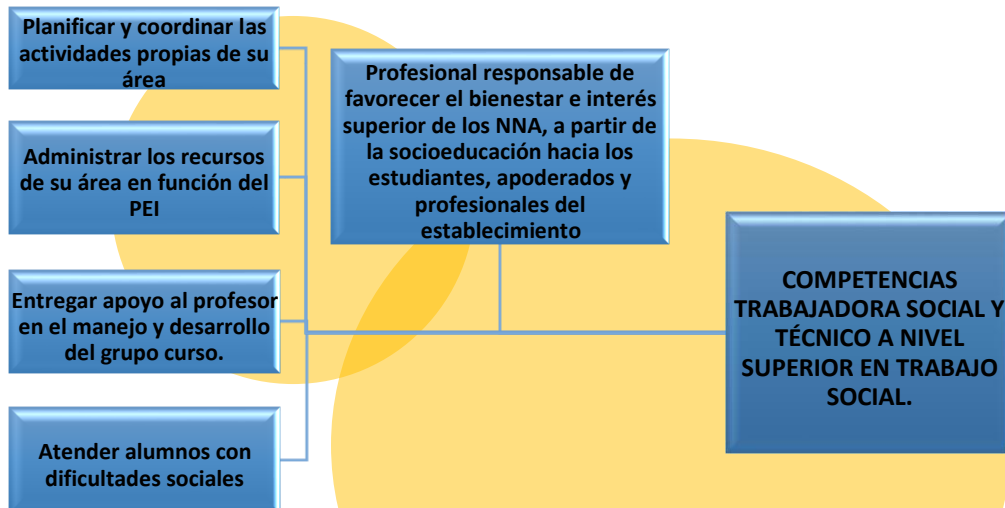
Planificar y coordinar las actividades propias de su área

Administrar los recursos de su área en función del PEI

Entregar apoyo al profesor en el manejo y desarrollo del grupo curso.

Atender alumnos con dificultades sociales

Profesional responsable de favorecer el bienestar e interés superior de los NNA, a partir de la socioeducación hacia los estudiantes, apoderados y profesionales del establecimiento

COMPETENCIAS TRABAJADORA SOCIAL Y TÉCNICO A NIVEL SUPERIOR EN TRABAJO SOCIAL.